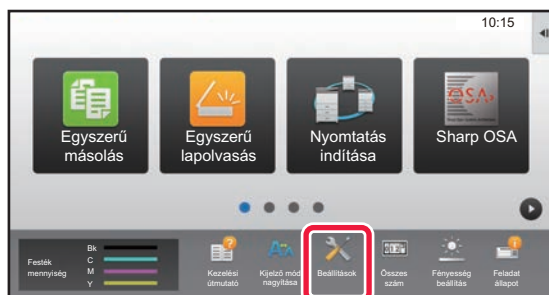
10:15

Egyszerű másolás

Egyszerű lapolvasás

Nyomtatás indítása

Sharp OSA

Festék mennyiség

Bk
C
M
Y

Kezelési útmutató

Kijelző mód nagyítása

Beállítások

Összes szám

Fényesség beállítás

Feladat állapot